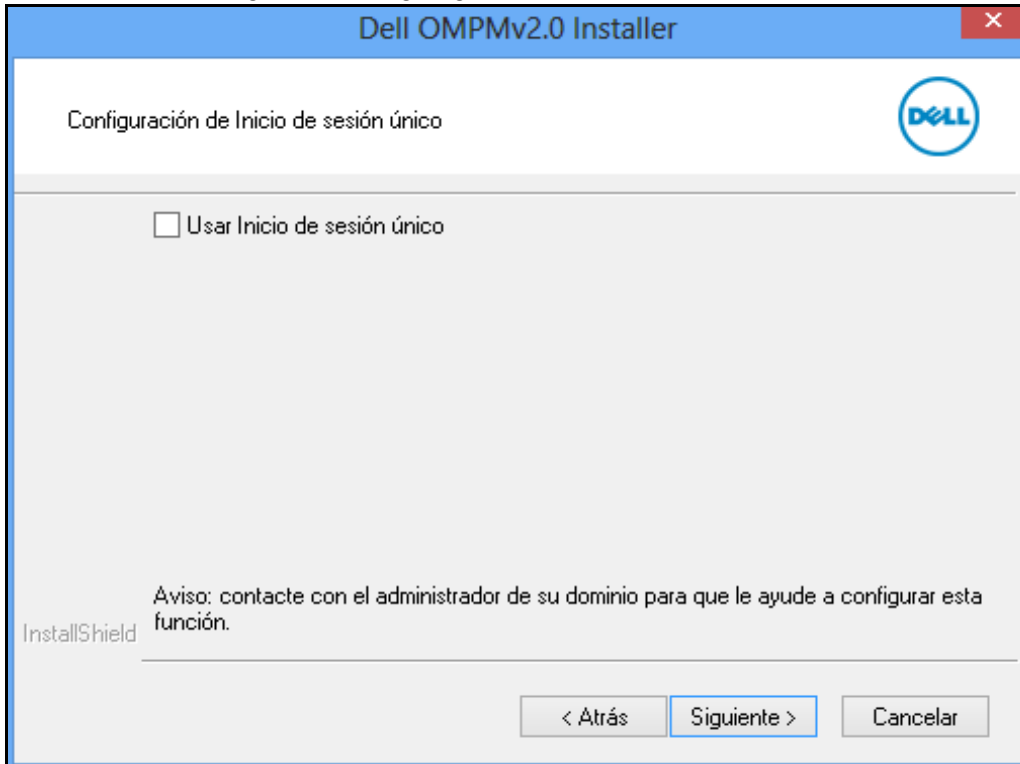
Dell OMPMv2.0 Installer

×

Configuración de Inicio de sesión único

DELL

Usar Inicio de sesión único

Aviso: contacte con el administrador de su dominio para que le ayude a configurar esta función.

InstallShield

< Atrás

Siguiente >

Cancelar